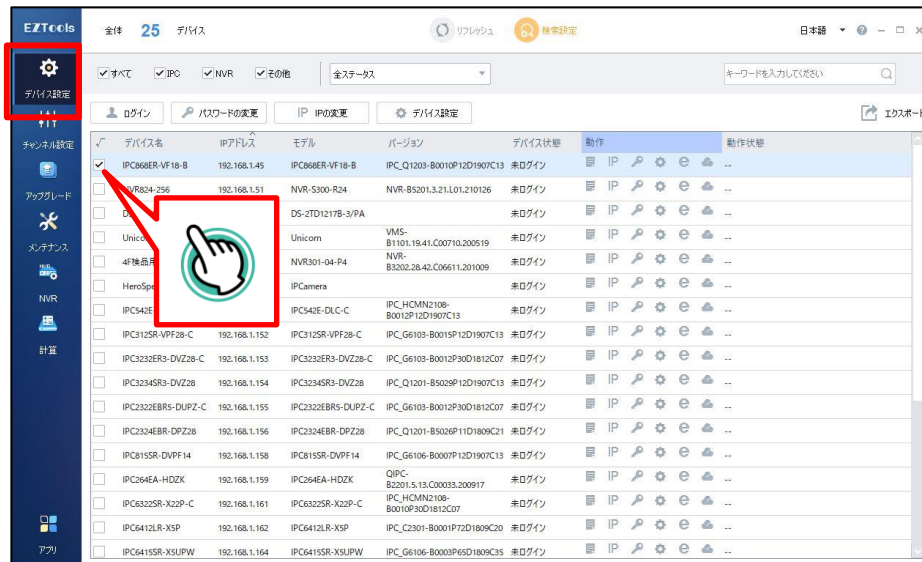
EZTools

全体 25 デバイス

リフレッシュ 検索設定

日本語

デバイス設定

チャンネル設定

アップグレード

メンテナンス

NVR

計算

アプリ

すべて IPC NVR その他

全ステータス

キーワードを入力してください

ログイン パスワードの変更 IPの変更 デバイス設定

エクスポート

| | デバイス名 | IPアドレス | モデル | バージョン | デバイス状態 | 動作 | 動作状態 |
|---|---|---|---|---|---|---|---|
| ✓ | IPC868ER-VF18-B | 192.168.1.45 | IPC868ER-VF18-B | IPC_Q1203-B0010P12D1907C13 | 未ログイン | | -- |
| | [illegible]VR824-256 | 192.168.1.51 | NVR-S300-R24 | NVR-B5201.3.21.L01.210126 | 未ログイン | | -- |
| | D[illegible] | | DS-2TD1217B-3/PA | | 未ログイン | | -- |
| | Unicom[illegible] | | Unicom | VMS-B1101.19.41.C00710.200519 | 未ログイン | | -- |
| | 4F検品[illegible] | | NVR301-04-P4 | NVR-B3202.28.42.C06611.201009 | 未ログイン | | -- |
| | HeroSp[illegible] | | IPCamera | | 未ログイン | | -- |
| | IPC542E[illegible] | | IPC542E-DLC-C | IPC_HCMN2108-B0012P12D1907C13 | 未ログイン | | -- |
| | IPC312SR-VPF28-C | 192.168.1.152 | IPC312SR-VPF28-C | IPC_G6103-B0015P12D1907C13 | 未ログイン | | -- |
| | IPC3232ER3-DVZ28-C | 192.168.1.153 | IPC3232ER3-DVZ28-C | IPC_G6103-B0012P30D1812C07 | 未ログイン | | -- |
| | IPC3234SR3-DVZ28 | 192.168.1.154 | IPC3234SR3-DVZ28 | IPC_Q1201-B5029P12D1907C13 | 未ログイン | | -- |
| | IPC2322EBR5-DUPZ-C | 192.168.1.155 | IPC2322EBR5-DUPZ-C | IPC_G6103-B0012P30D1812C07 | 未ログイン | | -- |
| | IPC2324EBR-DPZ28 | 192.168.1.156 | IPC2324EBR-DPZ28 | IPC_Q1201-B5026P11D1809C21 | 未ログイン | | -- |
| | IPC815SR-DVPF14 | 192.168.1.158 | IPC815SR-DVPF14 | IPC_G6106-B0007P12D1907C13 | 未ログイン | | -- |
| | IPC264EA-HDZK | 192.168.1.159 | IPC264EA-HDZK | QIPC-B2201.5.13.C00033.200917 | 未ログイン | | -- |
| | IPC6322SR-X22P-C | 192.168.1.161 | IPC6322SR-X22P-C | IPC_HCMN2108-B0010P30D1812C07 | 未ログイン | | -- |
| | IPC6412LR-X5P | 192.168.1.162 | IPC6412LR-X5P | IPC_C2301-B0001P72D1809C20 | 未ログイン | | -- |
| | IPC6415SR-X5UPW | 192.168.1.164 | IPC6415SR-X5UPW | IPC_G6106-B0003P65D1809C35 | 未ログイン | | -- |